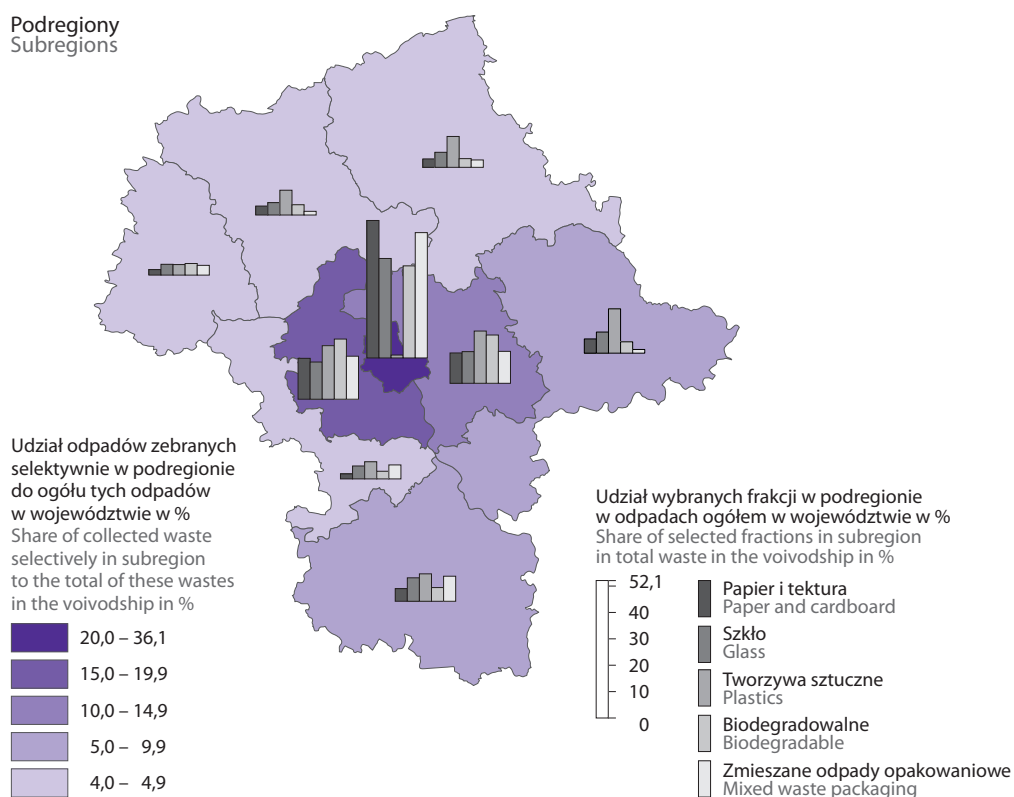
Podregiony
Subregions

Udział odpadów zebranych selektywnie w podregionie do ogółu tych odpadów w województwie w %
Share of collected waste selectively in subregion to the total of these wastes in the voivodship in %

20,0 – 36,1
15,0 – 19,9
10,0 – 14,9
5,0 – 9,9
4,0 – 4,9

Udział wybranych frakcji w podregionie w odpadach ogółem w województwie w %
Share of selected fractions in subregion in total waste in the voivodship in %

52,1
40
30
20
10
0

Papier i tektura
Paper and cardboard
Szkło
Glass
Tworzywa sztuczne
Plastics
Biodegradowalne
Biodegradable
Zmieszane odpady opakowaniowe
Mixed waste packaging